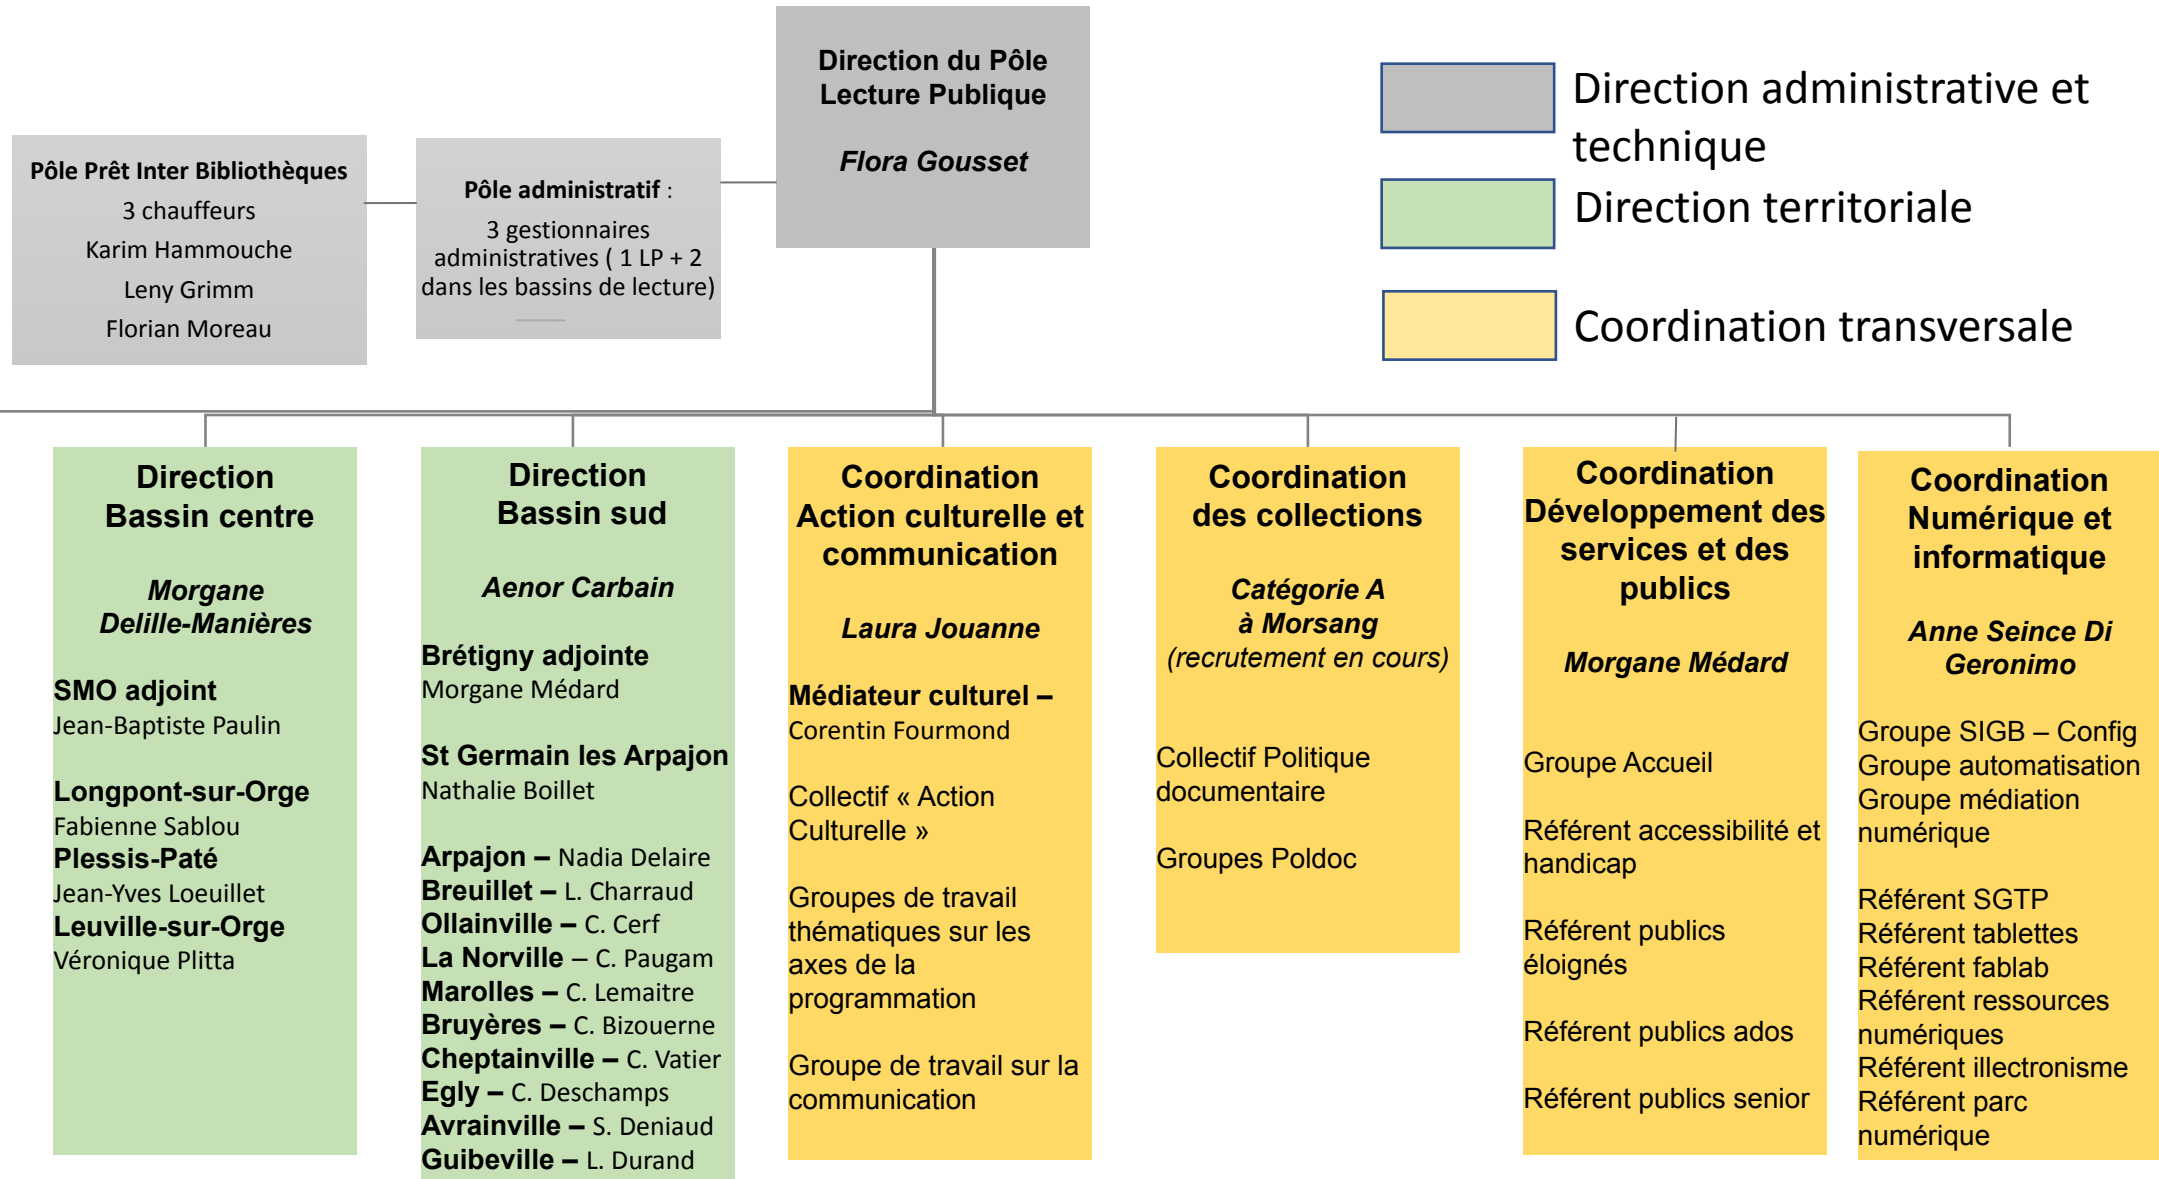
Direction du Pôle Lecture Publique

Flora Gousset

Direction administrative et technique

Direction territoriale

Coordination transversale

Pôle Prêt Inter Bibliothèques
3 chauffeurs
Karim Hammouche
Leny Grimm
Florian Moreau

Pôle administratif :
3 gestionnaires administratives ( 1 LP + 2 dans les bassins de lecture)

Direction Bassin centre

Morgane Delille-Manières

SMO adjoint
Jean-Baptiste Paulin

Longpont-sur-Orge
Fabienne Sablou
Plessis-Paté
Jean-Yves Loeuillet
Leuville-sur-Orge
Véronique Plitta

Direction Bassin sud

Aenor Carbain

Brétigny adjointe
Morgane Médard

St Germain les Arpajon
Nathalie Boillet

Arpajon – Nadia Delaire
Breuillet – L. Charraud
Ollainville – C. Cerf
La Norville – C. Paugam
Marolles – C. Lemaitre
Bruyères – C. Bizouerne
Cheptainville – C. Vatier
Egly – C. Deschamps
Avrainville – S. Deniaud
Guibeville – L. Durand

Coordination Action culturelle et communication

Laura Jouanne

Médiateur culturel – Corentin Fourmond

Collectif « Action Culturelle »

Groupes de travail thématiques sur les axes de la programmation

Groupe de travail sur la communication

Coordination des collections

Catégorie A à Morsang
(recrutement en cours)

Collectif Politique documentaire

Groupes Poldoc

Coordination Développement des services et des publics

Morgane Médard

Groupe Accueil

Référent accessibilité et handicap

Référent publics éloignés

Référent publics ados

Référent publics senior

Coordination Numérique et informatique

Anne Seince Di Geronimo

Groupe SIGB – Config
Groupe automatisation
Groupe médiation numérique

Référent SGTP
Référent tablettes
Référent fablab
Référent ressources numériques
Référent illectronisme
Référent parc numérique